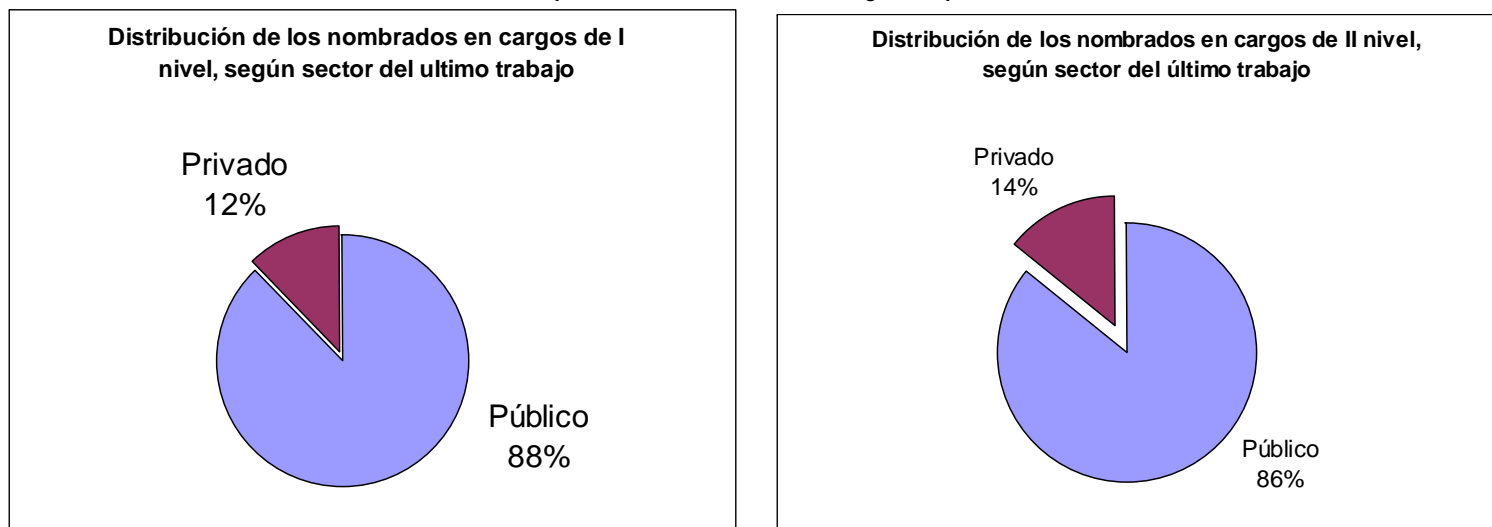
Distribución de los nombrados en cargos de I nivel, según sector del ultimo trabajo

Privado
12%

Público
88%

Distribución de los nombrados en cargos de II nivel, según sector del último trabajo

Privado
14%

Público
86%